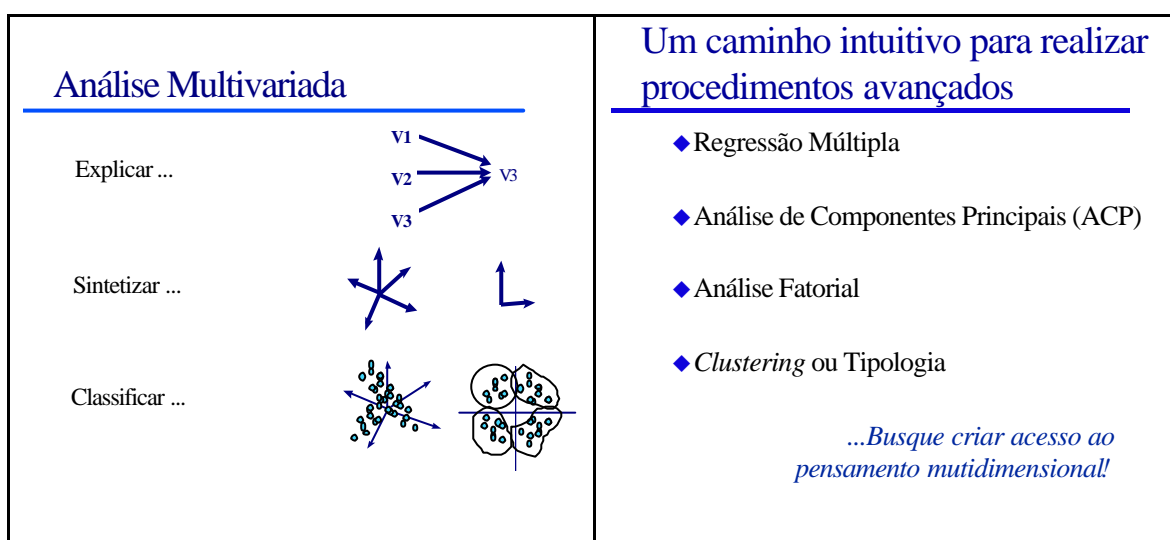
Análise Multivariada

Explicar ...

V1
V2
V3
V3

Sintetizar ...

Classificar ...

Um caminho intuitivo para realizar procedimentos avançados

Regressão Múltipla

Análise de Componentes Principais (ACP)

Análise Fatorial

*Clustering* ou Tipologia

...Busque criar acesso ao pensamento mutidimensional!